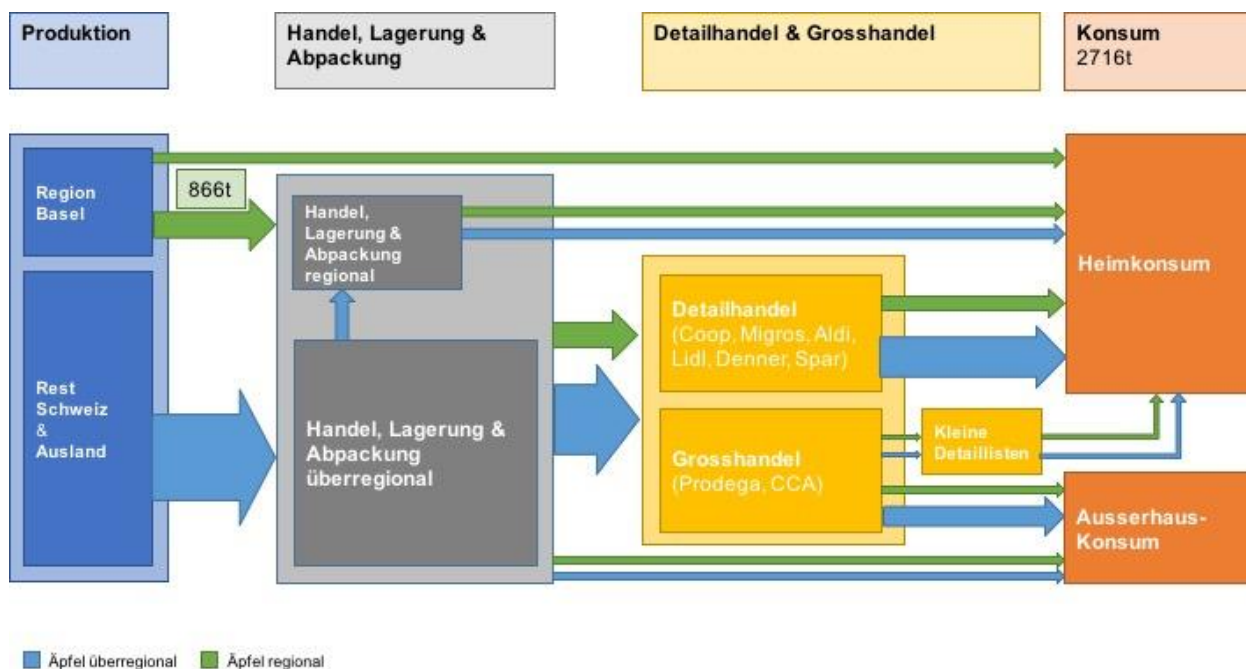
Produktion

Handel, Lagerung & Abpackung

Detailhandel & Grosshandel

Konsum
2716t

Region Basel

866t

Handel, Lagerung & Abpackung regional

Rest Schweiz & Ausland

Handel, Lagerung & Abpackung überregional

Detailhandel
(Coop, Migros, Aldi, Lidl, Denner, Spar)

Grosshandel
(Prodega, CCA)

Kleine Detaillisten

Heimkonsum

Ausserhaus-Konsum

Äpfel überregional
Äpfel regional